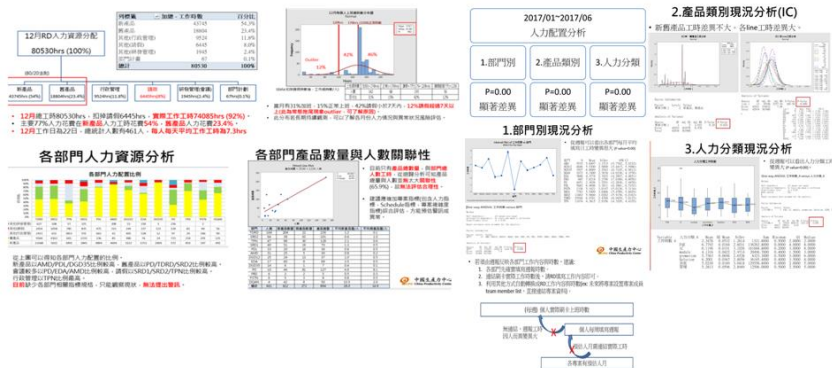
12月RD人力資源分配
80530hrs (100%)

新產品 | 舊產品 | 行政管理 | 請假 | 研發管理(會議) | 部門分析

12月總工時80530hrs，扣掉請假6445hrs，實際工作工時74085hrs (92%)。
主要77%人力花費在新產品人力工時花費54%，舊產品人力花費23.4%。
12月工作日為22日，總統計人數為461人，每人每天平均工作工時為7.3hrs

各部門人力資源分析

各部門人力配置比例

各部門產品數量與人數關聯性

2017/01~2017/06
人力配置分析

1.部門別
2.產品類別
3.人力分類

P=0.00
顯著差異

P=0.00
顯著差異

P=0.00
顯著差異

2.產品類別現況分析(IC)

1.部門別現況分析

3.人力分類現況分析

中國生產力中心
China Productivity Center

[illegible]